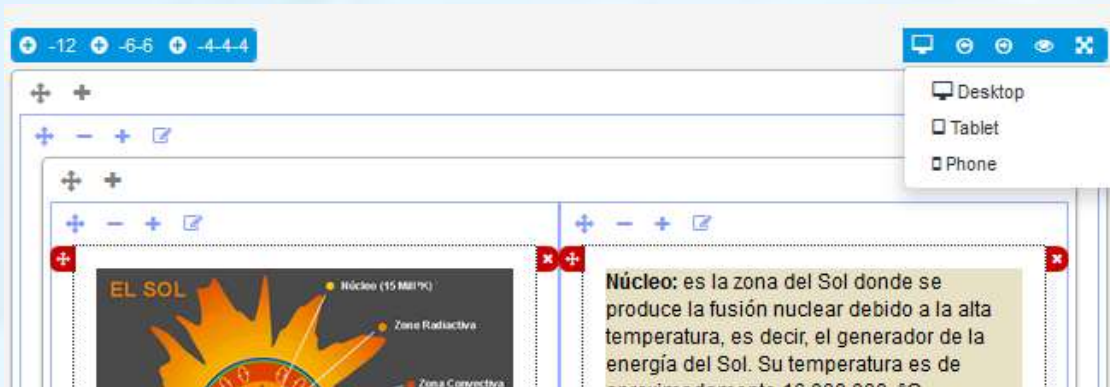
-12 -6-6 -4-4-4

Desktop
Tablet
Phone

EL SOL
Núcleo (15 Mill °K)
Zona Radiactiva
Zona Convectiva

**Núcleo:** es la zona del Sol donde se produce la fusión nuclear debido a la alta temperatura, es decir, el generador de la energía del Sol. Su temperatura es de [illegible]